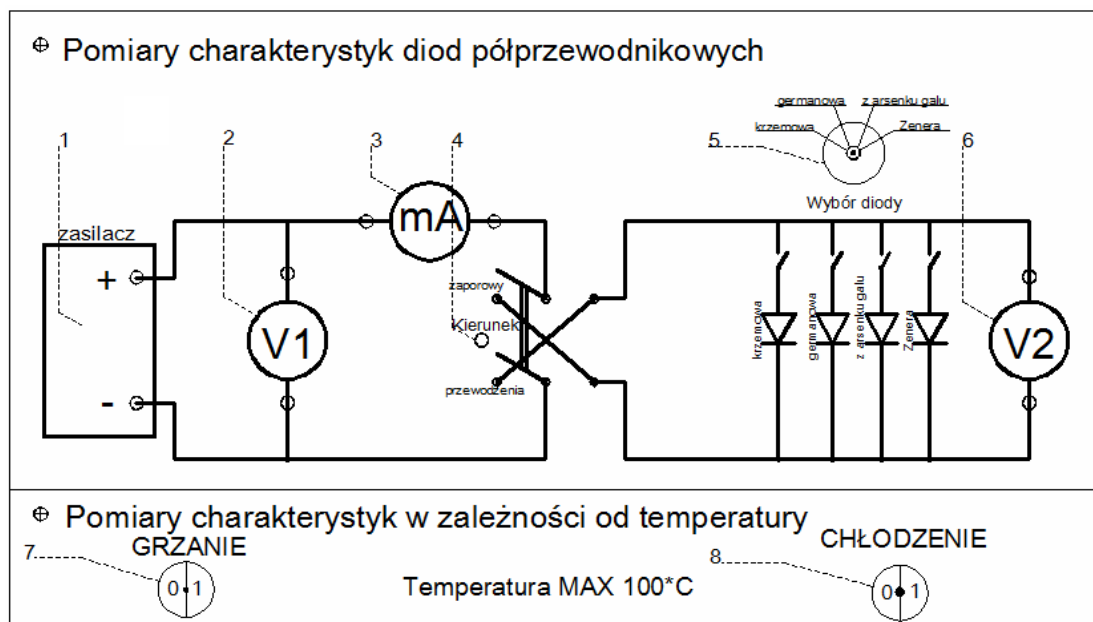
Pomiary charakterystyk diod półprzewodnikowych

1
2
3
4
5
6

germanowa
z arsenku galu
krzemowa
Zenera

Wybór diody

zasilacz
+
-

mA

V1

zaporowy
Kierunek
przewodzenia

krzemowa
germanowa
z arsenku galu
Zenera

V2

Pomiary charakterystyk w zależności od temperatury

7
GRZANIE
0 1

Temperatura MAX 100*C

8
CHŁODZENIE
0 1